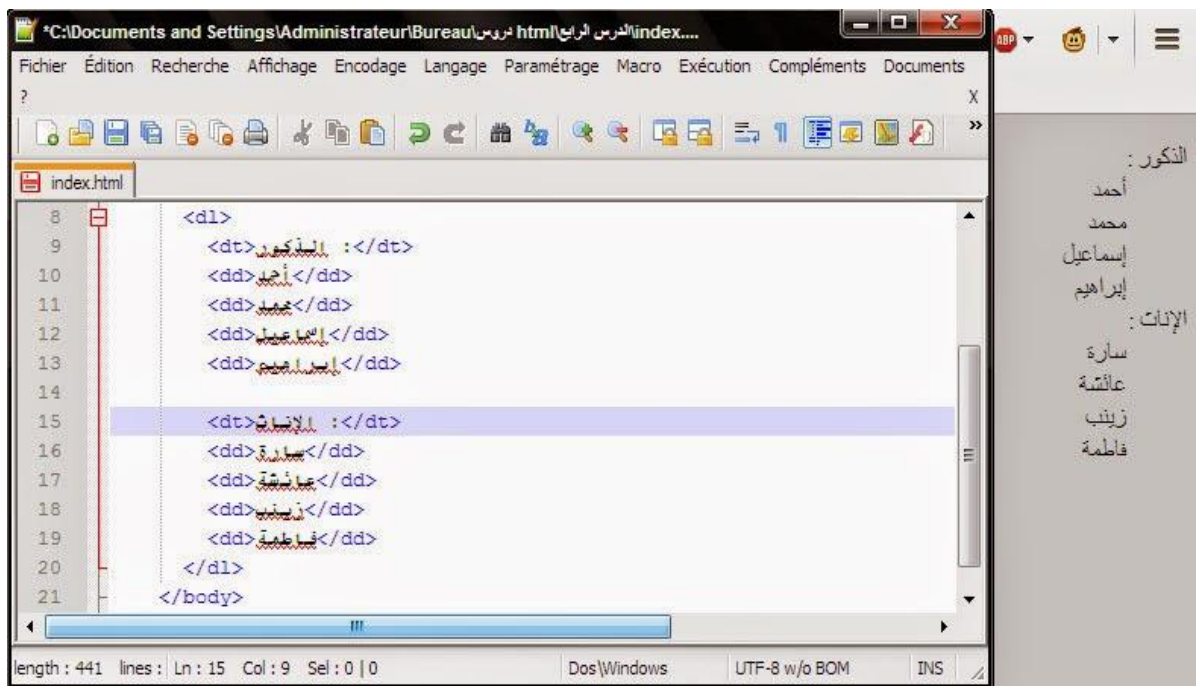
*C:\Documents and Settings\Administrateur\Bureau\دروس html\الدرس الرابع\index....

Fichier Édition Recherche Affichage Encodage Langage Paramétrage Macro Exécution Compléments Documents ?

X

index.html

8 <dl>
9 <dt>الذكور : </dt>
10 <dd>أحمد</dd>
11 <dd>محمد</dd>
12 <dd>إسماعيل</dd>
13 <dd>إبراهيم</dd>
14
15 <dt>الإناث : </dt>
16 <dd>سارة</dd>
17 <dd>عائشة</dd>
18 <dd>زينب</dd>
19 <dd>فاطمة</dd>
20 </dl>
21 </body>

length : 441 lines : Ln : 15 Col : 9 Sel : 0 | 0 Dos\Windows UTF-8 w/o BOM INS

ABP

الذكور :
أحمد
محمد
إسماعيل
إبراهيم
الإناث :
سارة
عائشة
زينب
فاطمة